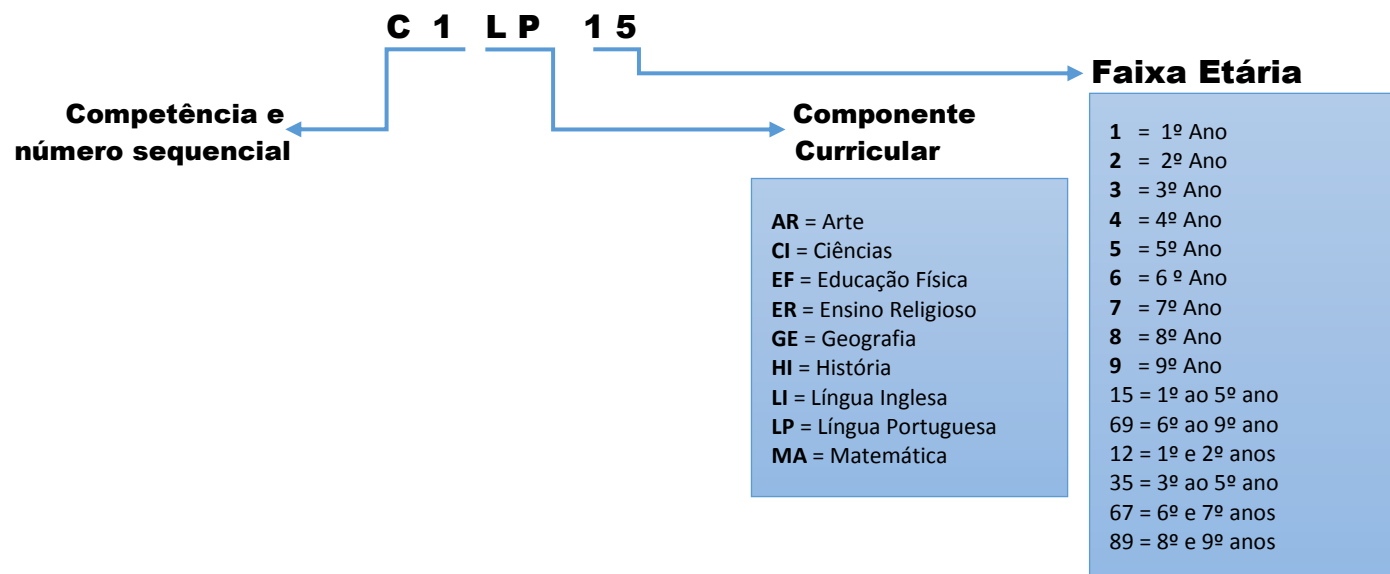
C 1 LP 15

Competência e número sequencial

Componente Curricular

Faixa Etária

**AR** = Arte
**CI** = Ciências
**EF** = Educação Física
**ER** = Ensino Religioso
**GE** = Geografia
**HI** = História
**LI** = Língua Inglesa
**LP** = Língua Portuguesa
**MA** = Matemática

**1** = 1º Ano
**2** = 2º Ano
**3** = 3º Ano
**4** = 4º Ano
**5** = 5º Ano
**6** = 6 º Ano
**7** = 7º Ano
**8** = 8º Ano
**9** = 9º Ano
15 = 1º ao 5º ano
69 = 6º ao 9º ano
12 = 1º e 2º anos
35 = 3º ao 5º ano
67 = 6º e 7º anos
89 = 8º e 9º anos